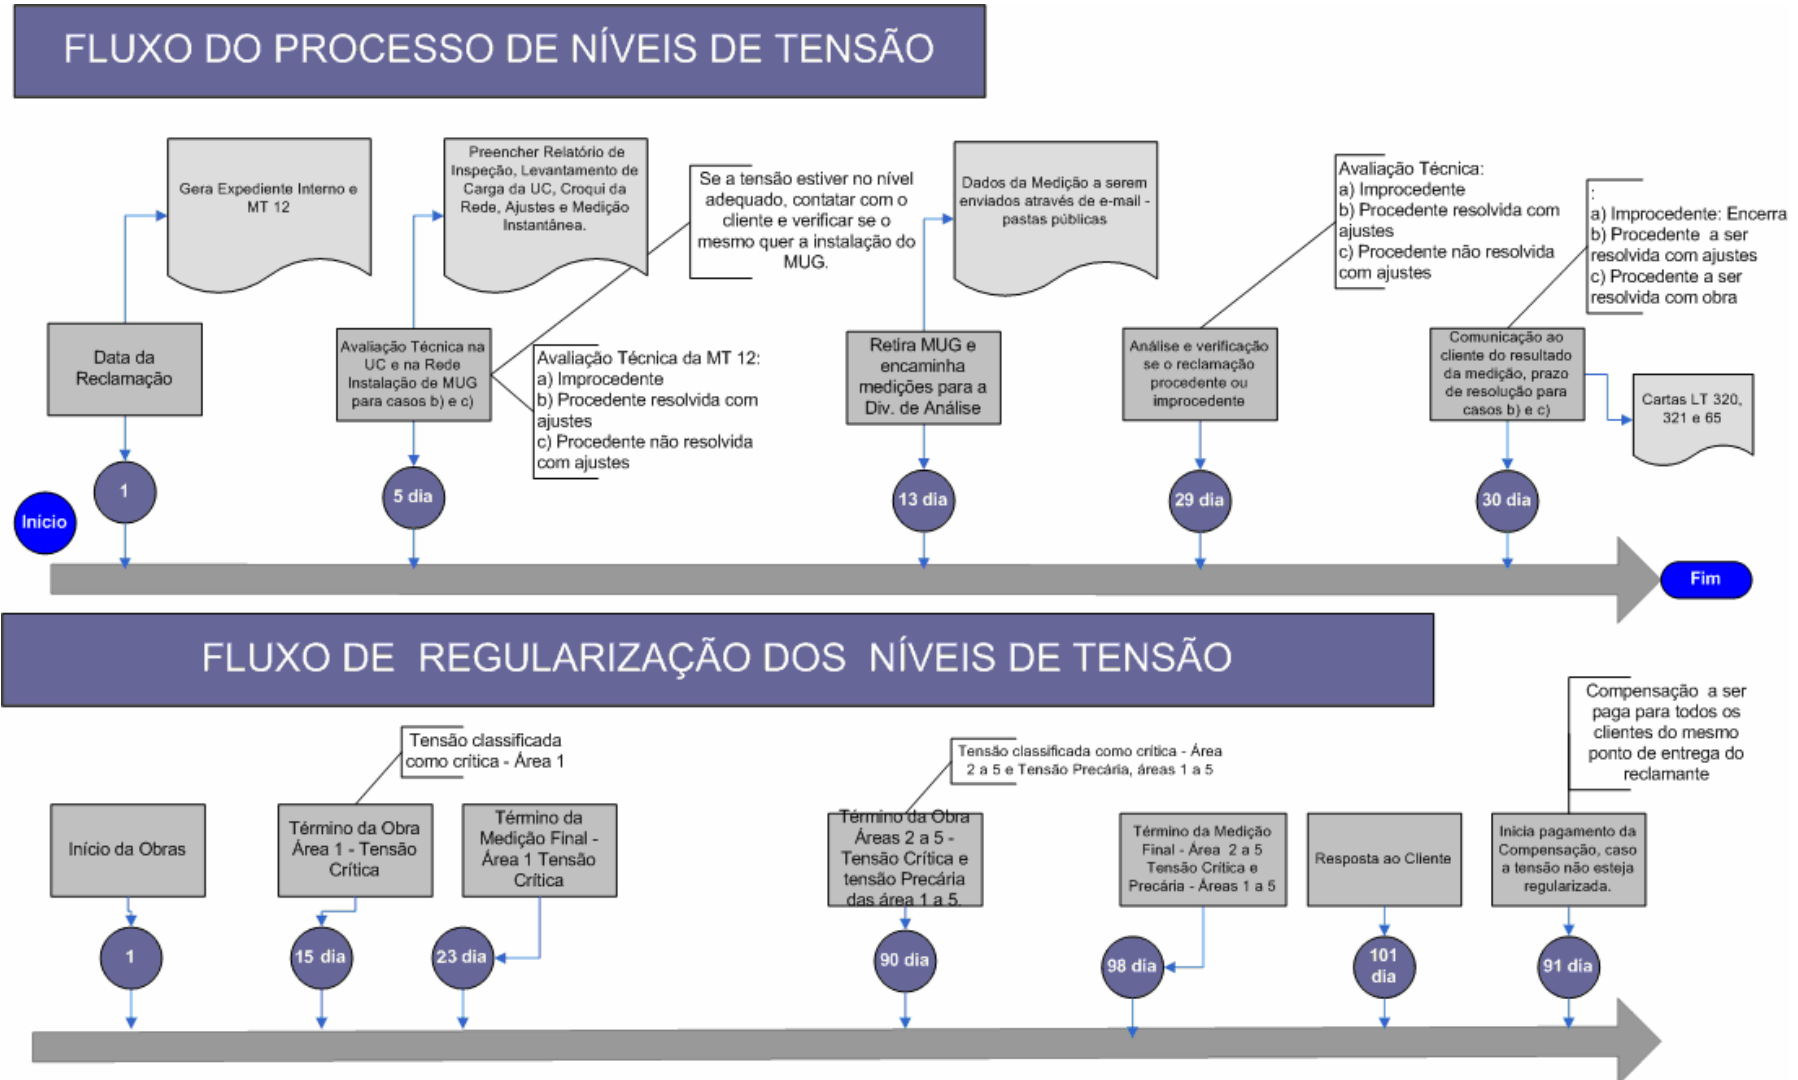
FLUXO DO PROCESSO DE NÍVEIS DE TENSÃO

Gera Expediente Interno e MT 12

Preencher Relatório de Inspeção, Levantamento de Carga da UC, Croqui da Rede, Ajustes e Medição Instantânea.

Se a tensão estiver no nível adequado, contatar com o cliente e verificar se o mesmo quer a instalação do MUG.

Dados da Medição a serem enviados através de e-mail - pastas públicas

Avaliação Técnica:
a) Improcedente
b) Procedente resolvida com ajustes
c) Procedente não resolvida com ajustes

:
a) Improcedente: Encerra
b) Procedente a ser resolvida com ajustes
c) Procedente a ser resolvida com obra

Data da Reclamação

Avaliação Técnica na UC e na Rede Instalação de MUG para casos b) e c)

Avaliação Técnica da MT 12:
a) Improcedente
b) Procedente resolvida com ajustes
c) Procedente não resolvida com ajustes

Retira MUG e encaminha medições para a Div. de Análise

Análise e verificação se o reclamação procedente ou improcedente

Comunicação ao cliente do resultado da medição, prazo de resolução para casos b) e c)

Cartas LT 320, 321 e 65

Inicio

1

5 dia

13 dia

29 dia

30 dia

Fim

FLUXO DE REGULARIZAÇÃO DOS NÍVEIS DE TENSÃO

Tensão classificada como critica - Área 1

Tensão classificada como critica - Área 2 a 5 e Tensão Precária, áreas 1 a 5

Compensação a ser paga para todos os clientes do mesmo ponto de entrega do reclamante

Início da Obras

Término da Obra Área 1 - Tensão Crítica

Término da Medição Final - Área 1 Tensão Critica

Término da Obra Áreas 2 a 5 - Tensão Crítica e tensão Precária das área 1 a 5

Término da Medição Final - Área 2 a 5 Tensão Critica e Precária - Áreas 1 a 5

Resposta ao Cliente

Inicia pagamento da Compensação, caso a tensão não esteja regularizada.

1

15 dia

23 dia

90 dia

98 dia

101 dia

91 dia